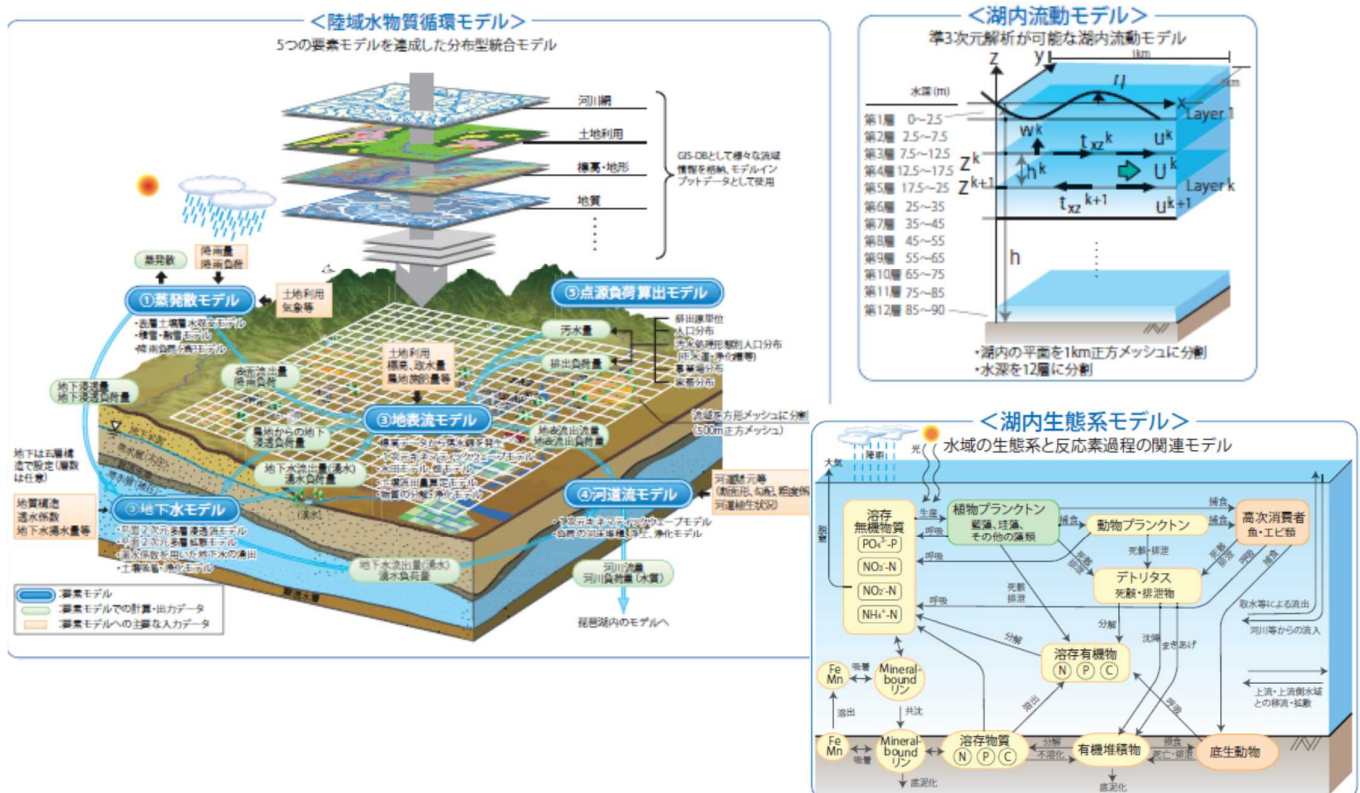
＜陸域水物質循環モデル＞
5つの要素モデルを連成した分布型統合モデル

河川網
土地利用
標高・地形
地質

GIS-DBとして様々な流域情報を格納。モデルインプットデータとして使用

蒸発散
降雨量
降雨負荷

①蒸発散モデル
土地利用
気象等
・表層土壌層水収支モデル
・積雪・融雪モデル
・降雨負荷算定モデル

⑤点源負荷算出モデル
汚水量
排出負荷量
排出源単位
人口分布
汚水処理形態別人口分布
（下水道・浄化槽等）
事業場分布
家畜分布

地下浸透量
地下浸透負荷量

表面流出量
表面負荷量

土地利用
標高・取水量
農地施肥量等

③地表流モデル
農地からの地下浸透負荷量
・標高データから流水網を算定
・1次元キネマティックウェーブモデル
・水田モデル・畑モデル
・土壌流出負荷量算定モデル
・施肥の分解・浄化モデル

地表流出流量
地表流出負荷量

流域を方形メッシュに分割
（500m正方メッシュ）

地下は右層構造で設定（層数は任意）

地質構造
透水係数
地下揚水量等

②地下水モデル
・平面2次元多層浸透流モデル
・平面2次元多層移流モデル
・透水係数を用いた地下水の湧出
・土壌吸着・浄化モデル

地下水流出量（湧水）
湧水負荷量

④河道流モデル
河道断面等
（断面形、勾配、粗度係数
河道縦断状況）
・1次元キネマティックウェーブモデル
・自然の河床堆積、浄化モデル

河川流量
河川負荷量（水質）

琵琶湖内のモデルへ

：要素モデル
：要素モデルでの計算・出力データ
：要素モデルへの主要な入力データ

＜湖内流動モデル＞
準3次元解析が可能な湖内流動モデル
1km
1km
z
y
x
$\eta$
水深 (m)
第1層 0～2.5
第2層 2.5～7.5
第3層 7.5～12.5
第4層 12.5～17.5
第5層 17.5～25
第6層 25～35
第7層 35～45
第8層 45～55
第9層 55～65
第10層 65～75
第11層 75～85
第12層 85～90
Layer 1
$w^k$
$t_{xz}{}^k$
$u^k$
$Z^k$
$Z^{k+1}$
$h^k$
$U^k$
Layer k
$t_{xz}{}^{k+1}$
$u^{k+1}$
h
・湖内の平面を1km正方メッシュに分割
・水深を12層に分割

＜湖内生態系モデル＞
水域の生態系と反応素過程の関連モデル
光
降雨
大気
生産
溶存無機物質
$PO_4{}^{3-}$-P
$NO_3$-N
$NO_2$-N
$NH_4{}^+$-N
呼吸
脱窒
植物プランクトン
藍藻、珪藻、その他の藻類
捕食
動物プランクトン
捕食
高次消費者
魚・エビ類
死骸・排泄
デトリタス
死骸・排泄物
死骸排泄
呼吸
分解
取水等による流出
河川等からの流入
溶存有機物
N P C
沈降
まきあげ
上流・上流側水域との移流・拡散
Fe Mn
吸着
Mineral-bound リン
溶出
共沈
Fe Mn
吸着
Mineral-bound リン
底泥化
溶存物質
N P C
溶出
分解
不溶化
有機堆積物
捕食
死骸・排泄
底生動物
呼吸
底泥化